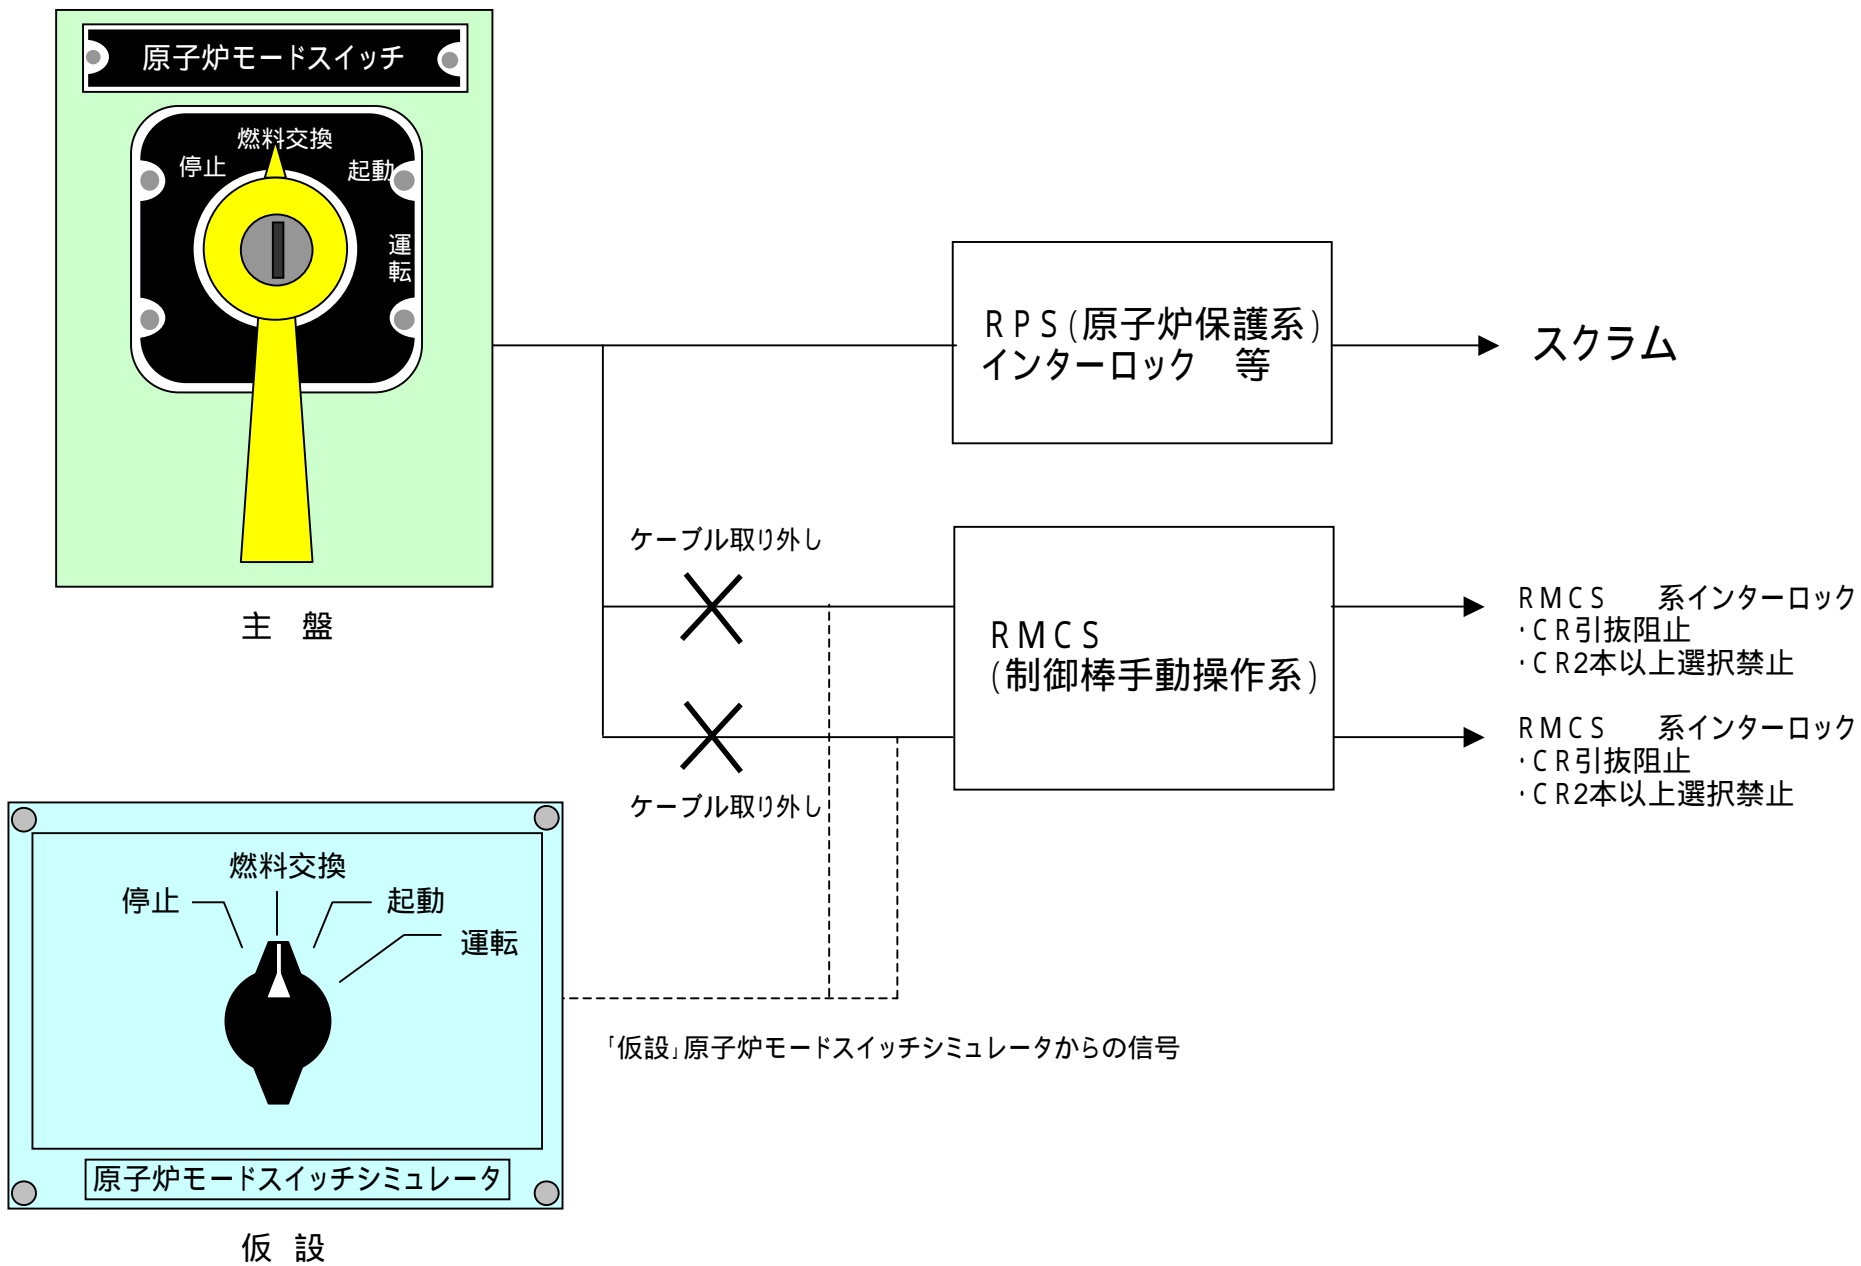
原子炉モードスイッチ

燃料交換
停止
起動
運転

主　盤

RPS（原子炉保護系）
インターロック　等

スクラム

ケーブル取り外し

RMCS
（制御棒手動操作系）

ケーブル取り外し

RMCS　系インターロック
・CR引抜阻止
・CR2本以上選択禁止

RMCS　系インターロック
・CR引抜阻止
・CR2本以上選択禁止

燃料交換
停止
起動
運転

原子炉モードスイッチシミュレータ

仮　設

「仮設」原子炉モードスイッチシミュレータからの信号